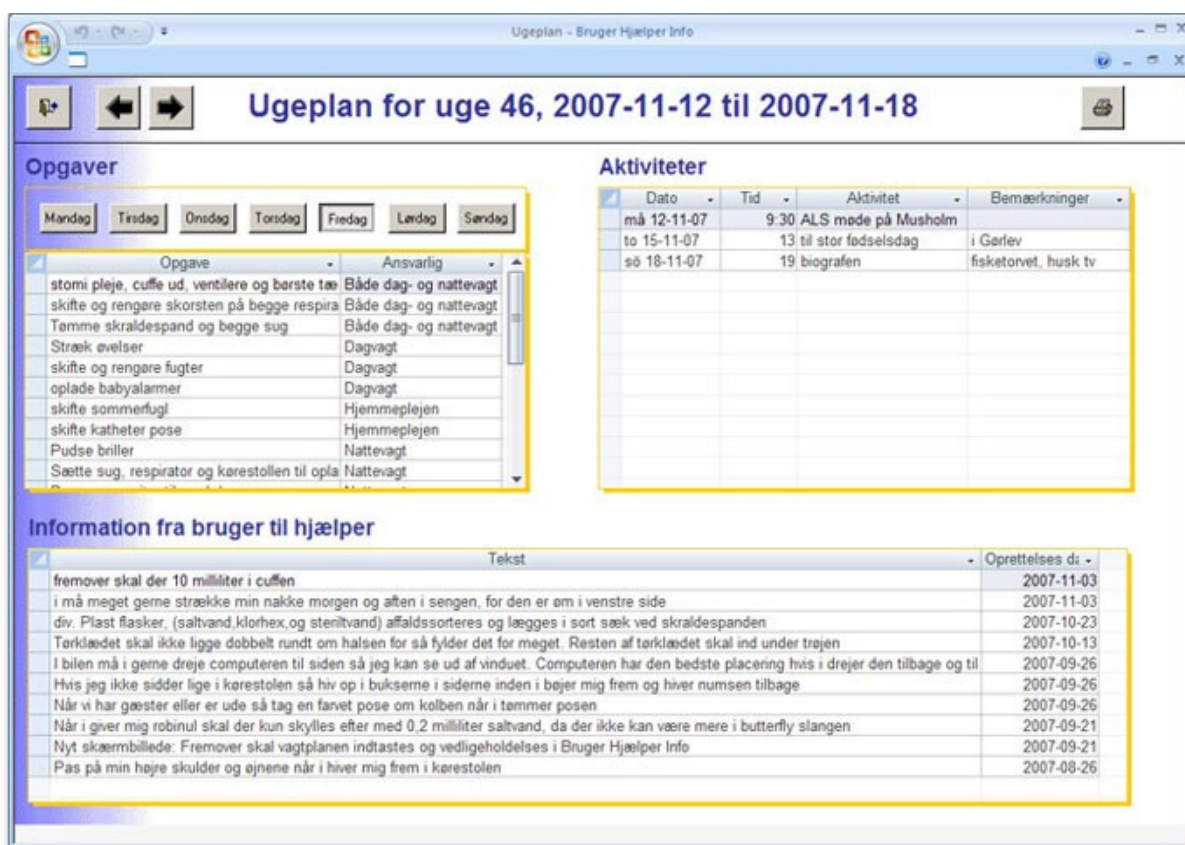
Ugeplan - Bruger Hjælper Info

Ugeplan for uge 46, 2007-11-12 til 2007-11-18

Opgaver

Mandag Tirsdag Onsdag Torsdag Fredag Lørdag Søndag

| Opgave | Ansvarlig |
|---|---|
| stomi pleje, cuffe ud, ventilere og børste tæ | Både dag- og nattevagt |
| skifte og rengøre skorsten på begge respira | Både dag- og nattevagt |
| Tømme skraldespand og begge sug | Både dag- og nattevagt |
| Stræk øvelser | Dagvagt |
| skifte og rengøre fugter | Dagvagt |
| oplade babyalarmer | Dagvagt |
| skifte sommerfugl | Hjemmeplejen |
| skifte katheter pose | Hjemmeplejen |
| Pudse briller | Nattevagt |
| Sætte sug, respirator og kørestollen til opla | Nattevagt |

Aktiviteter

| Dato | Tid | Aktivitet | Bemærkninger |
|---|---|---|---|
| må 12-11-07 | 9:30 | ALS møde på Musholm | |
| to 15-11-07 | 13 | til stor fødselsdag | i Gørlev |
| sö 18-11-07 | 19 | biografen | fisketorvet, husk tv |

Information fra bruger til hjælper

| Tekst | Oprettelses d |
|---|---|
| fremover skal der 10 milliliter i cuffen | 2007-11-03 |
| i må meget gerne strække min nakke morgen og aften i sengen, for den er øm i venstre side | 2007-11-03 |
| div. Plast flasker, (saltvand,klorhex,og steriltvand) affaldssorteres og lægges i sort sæk ved skraldespanden | 2007-10-23 |
| Tørklædet skal ikke ligge dobbelt rundt om halsen for så fylder det for meget. Resten af tørklædet skal ind under trøjen | 2007-10-13 |
| I bilen må i gerne dreje computeren til siden så jeg kan se ud af vinduet. Computeren har den bedste placering hvis i drejer den tilbage og til | 2007-09-26 |
| Hvis jeg ikke sidder lige i kørestolen så hiv op i bukserne i siderne inden i bøjer mig frem og hiver numsen tilbage | 2007-09-26 |
| Når vi har gæster eller er ude så tag en farvet pose om kolben når i tømmer posen | 2007-09-26 |
| Når i giver mig robinul skal der kun skylles efter med 0,2 milliliter saltvand, da der ikke kan være mere i butterfly slangen | 2007-09-21 |
| Nyt skærmbillede: Fremover skal vagtplanen indtastes og vedligeholdelses i Bruger Hjælper Info | 2007-09-21 |
| Pas på min højre skulder og øjnene når i hiver mig frem i kørestolen | 2007-08-26 |